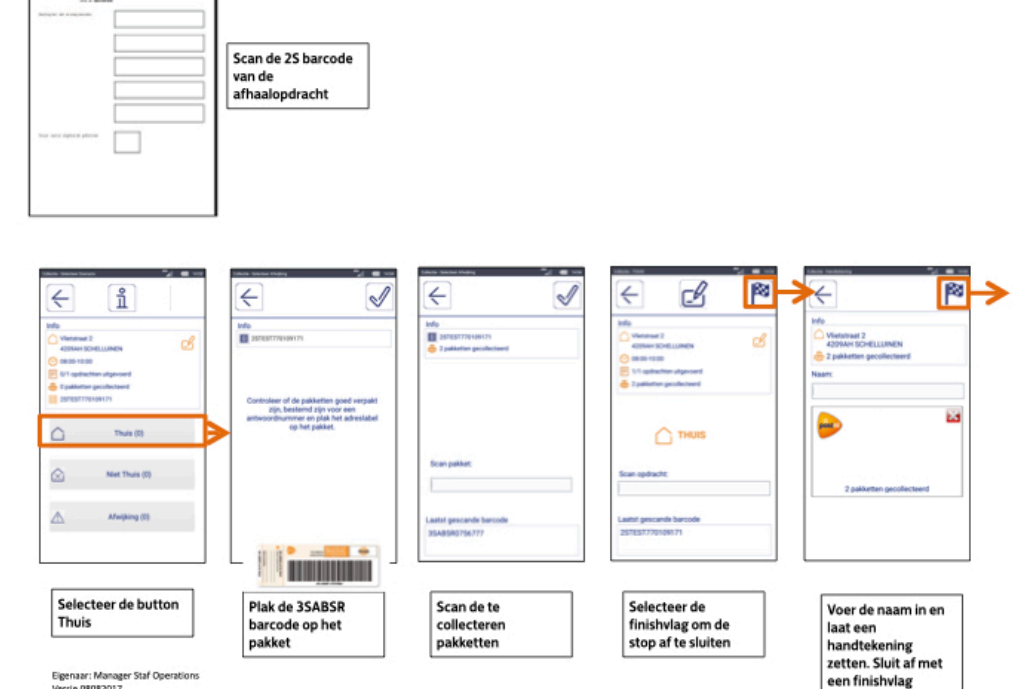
Scan de 2S barcode van de afhaalopdracht

Info
Vlietstraat 2
4209AH SCHELLUINEN
08:00-10:00
0/1 opdrachten uitgevoerd
0 pakketten gecollecteerd
2STEST770109171
Thuis (0)
Niet Thuis (0)
Afwijking (0)

Info
2STEST770109171
Controleer of de pakketten goed verpakt zijn, bestemd zijn voor een antwoordnummer en plak het adreslabel op het pakket.

Info
2STEST770109171
2 pakketten gecollecteerd
Scan pakket:
Laatst gescande barcode
3SABSR0756777

Info
Vlietstraat 2
4209AH SCHELLUINEN
08:00-10:00
1/1 opdrachten uitgevoerd
2 pakketten gecollecteerd
THUIS
Scan opdracht:
Laatst gescande barcode
2STEST770109171

Info
Vlietstraat 2
4209AH SCHELLUINEN
2 pakketten gecollecteerd
Naam:
postnl
2 pakketten gecollecteerd

Selecteer de button Thuis

Plak de 3SABSR barcode op het pakket

Scan de te collecteren pakketten

Selecteer de finishvlag om de stop af te sluiten

Voer de naam in en laat een handtekening zetten. Sluit af met een finishvlag

Eigenaar: Manager Staf Operations
Versie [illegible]